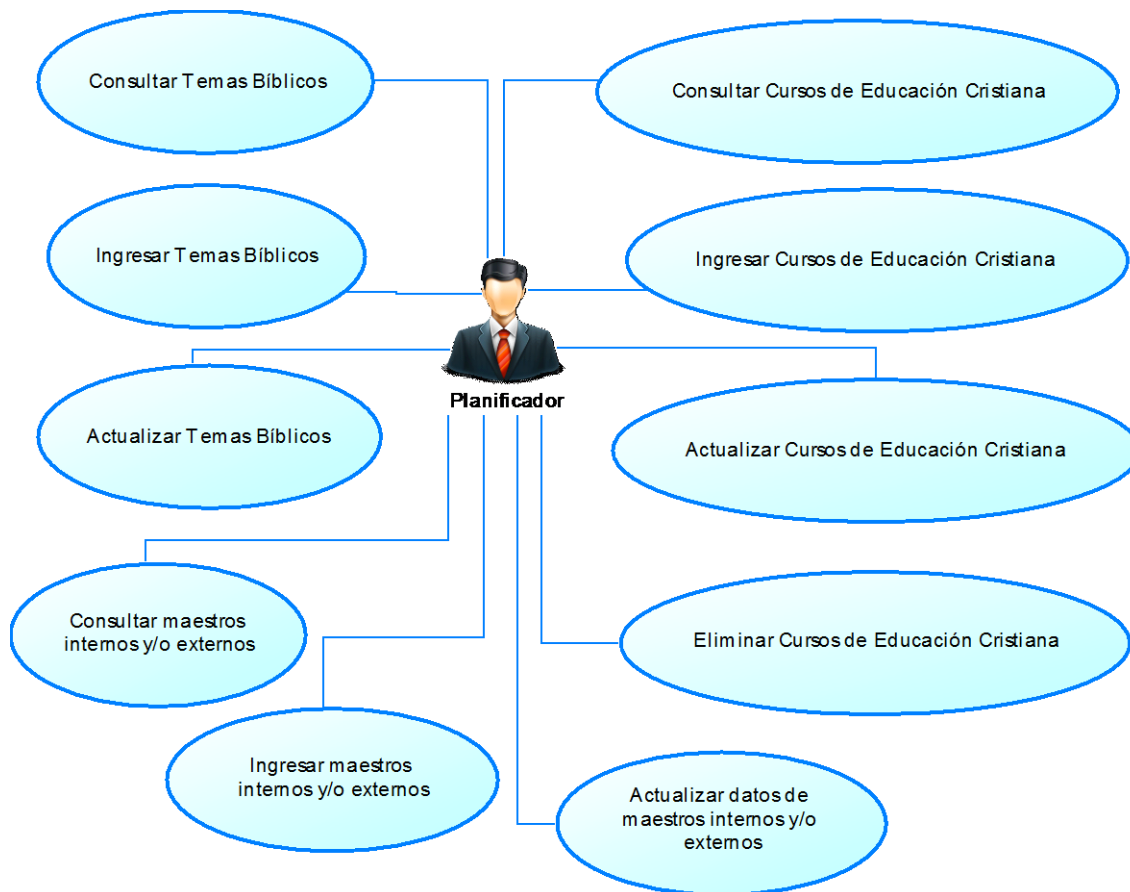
Consultar Temas Bíblicos

Consultar Cursos de Educación Cristiana

Ingresar Temas Bíblicos

Ingresar Cursos de Educación Cristiana

Planificador

Actualizar Temas Bíblicos

Actualizar Cursos de Educación Cristiana

Consultar maestros internos y/o externos

Eliminar Cursos de Educación Cristiana

Ingresar maestros internos y/o externos

Actualizar datos de maestros internos y/o externos